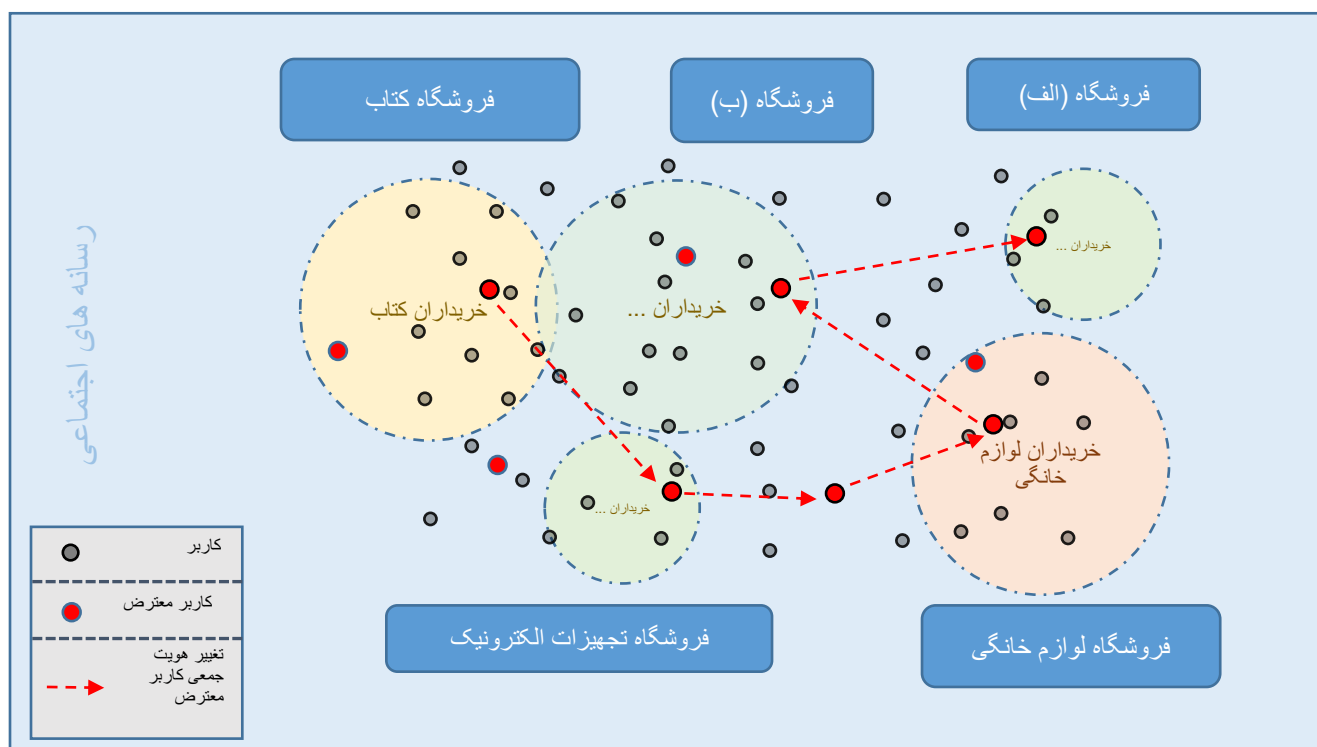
فروشگاه کتاب

فروشگاه (ب)

فروشگاه (الف)

رسانه های اجتماعی

خریداران کتاب

خریداران ...

خریداران ...

خریداران ...

خریداران لوازم خانگی

کاربر

کاربر معترض

تغییر هویت جمعی کاربر معترض

فروشگاه تجهیزات الکترونیک

فروشگاه لوازم خانگی